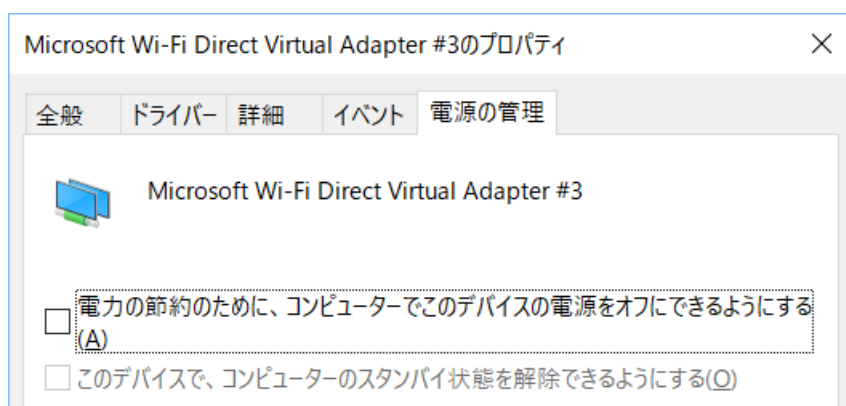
Microsoft Wi-Fi Direct Virtual Adapter #3のプロパティ

×

全般 ドライバー 詳細 イベント 電源の管理

Microsoft Wi-Fi Direct Virtual Adapter #3

電力の節約のために、コンピューターでこのデバイスの電源をオフにできるようにする(A)

このデバイスで、コンピューターのスタンバイ状態を解除できるようにする(O)